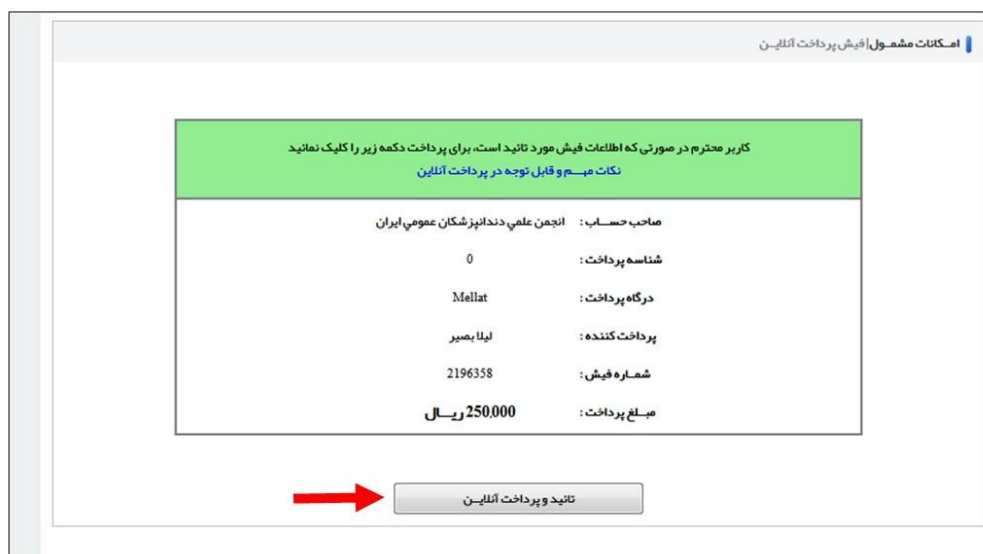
امکانات مشمول|فیش پرداخت آنلاین

کاربر محترم در صورتی که اطلاعات فیش مورد تائید است، برای پرداخت دکمه زیر را کلیک نمائید
نکات مهم و قابل توجه در پرداخت آنلاین

صاحب حساب : انجمن علمي دندانپزشكان عمومي ايران

شناسه پرداخت : 0

درگاه پرداخت : Mellat

پرداخت کننده : لیلا بصیر

شماره فیش : 2196358

مبلغ پرداخت : 250,000 ریال

تائید و پرداخت آنلاین